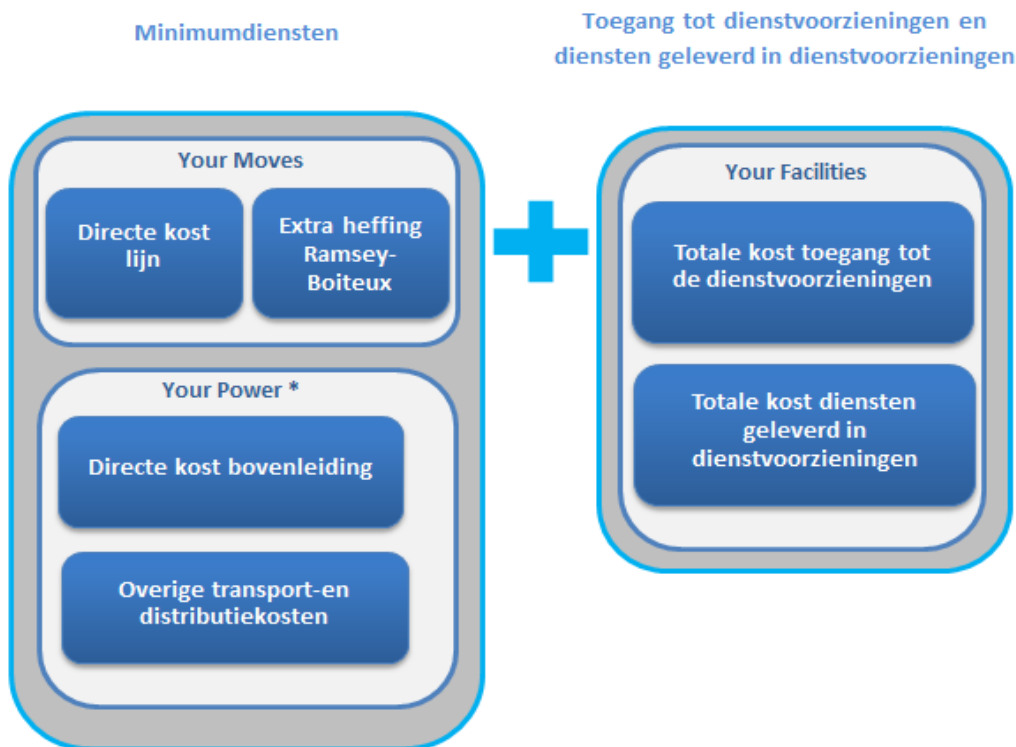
Minimumdiensten

Toegang tot dienstvoorzieningen en diensten geleverd in dienstvoorzieningen

Your Moves

Directe kost lijn

Extra heffing Ramsey-Boiteux

Your Power *

Directe kost bovenleiding

Overige transport-en distributiekosten

Your Facilities

Totale kost toegang tot de dienstvoorzieningen

Totale kost diensten geleverd in dienstvoorzieningen